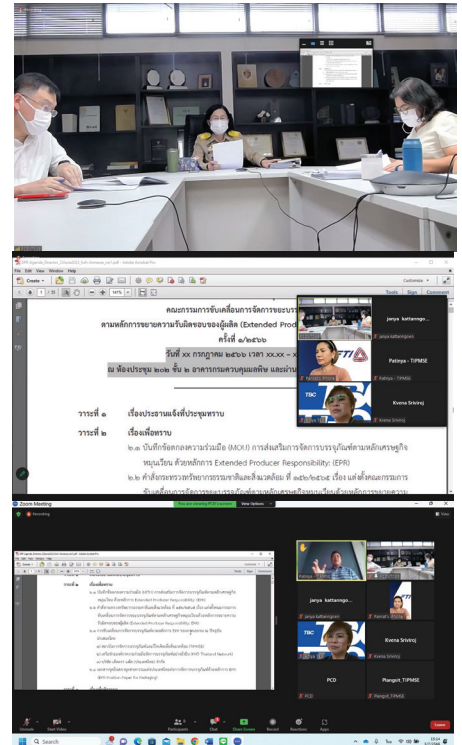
File Edit View Window Help

Create

Customize

Tools Sign Comment

คณะกรรมการขับเคลื่อนการจัดการขยะบรร

ตามหลักการขยายความรับผิดชอบของผู้ผลิต (Extended Prod

ครั้งที่ ๑/๒๕๖๖

วันที่ xx กรกฎาคม ๒๕๖๖ เวลา xx.xx – x

ณ ห้องประชุม ๒๐๒ ชั้น ๒ อาคารกรมควบคุมมลพิษ และผ่าน

วาระที่ ๑ เรื่องประธานแจ้งที่ประชุมทราบ

วาระที่ ๒ เรื่องเพื่อทราบ

๒.๑ บันทึกข้อตกลงความร่วมมือ (MOU) การส่งเสริมการจัดการบรรจุภัณฑ์ตามหลักเศรษฐกิจหมุนเวียน ด้วยหลักการ Extended Producer Responsibility (EPR)

๒.๒ คำสั่งกระทรวงทรัพยากรธรรมชาติและสิ่งแวดล้อม ที่ ๑๕๒/๒๕๖๕ เรื่อง แต่งตั้งคณะกรรมการ

janya kattanngo...

janya kattanngoen

Patinya - TIPMSE

Patinya - TIPMSE

Kvena Sriviroj

Kvena Sriviroj

TBC

Zoom Meeting

Recording

View Options

View

janya kattanngo...

Patinya - TIPMSE

Kvena Srivioroj

PCD

Plangsit_TIPMSE

PCD

Plangsit_TIPMSE

Unmute

Start Video

Participants

Chat

Share Screen

Record

Reactions

Apps

Leave

Search